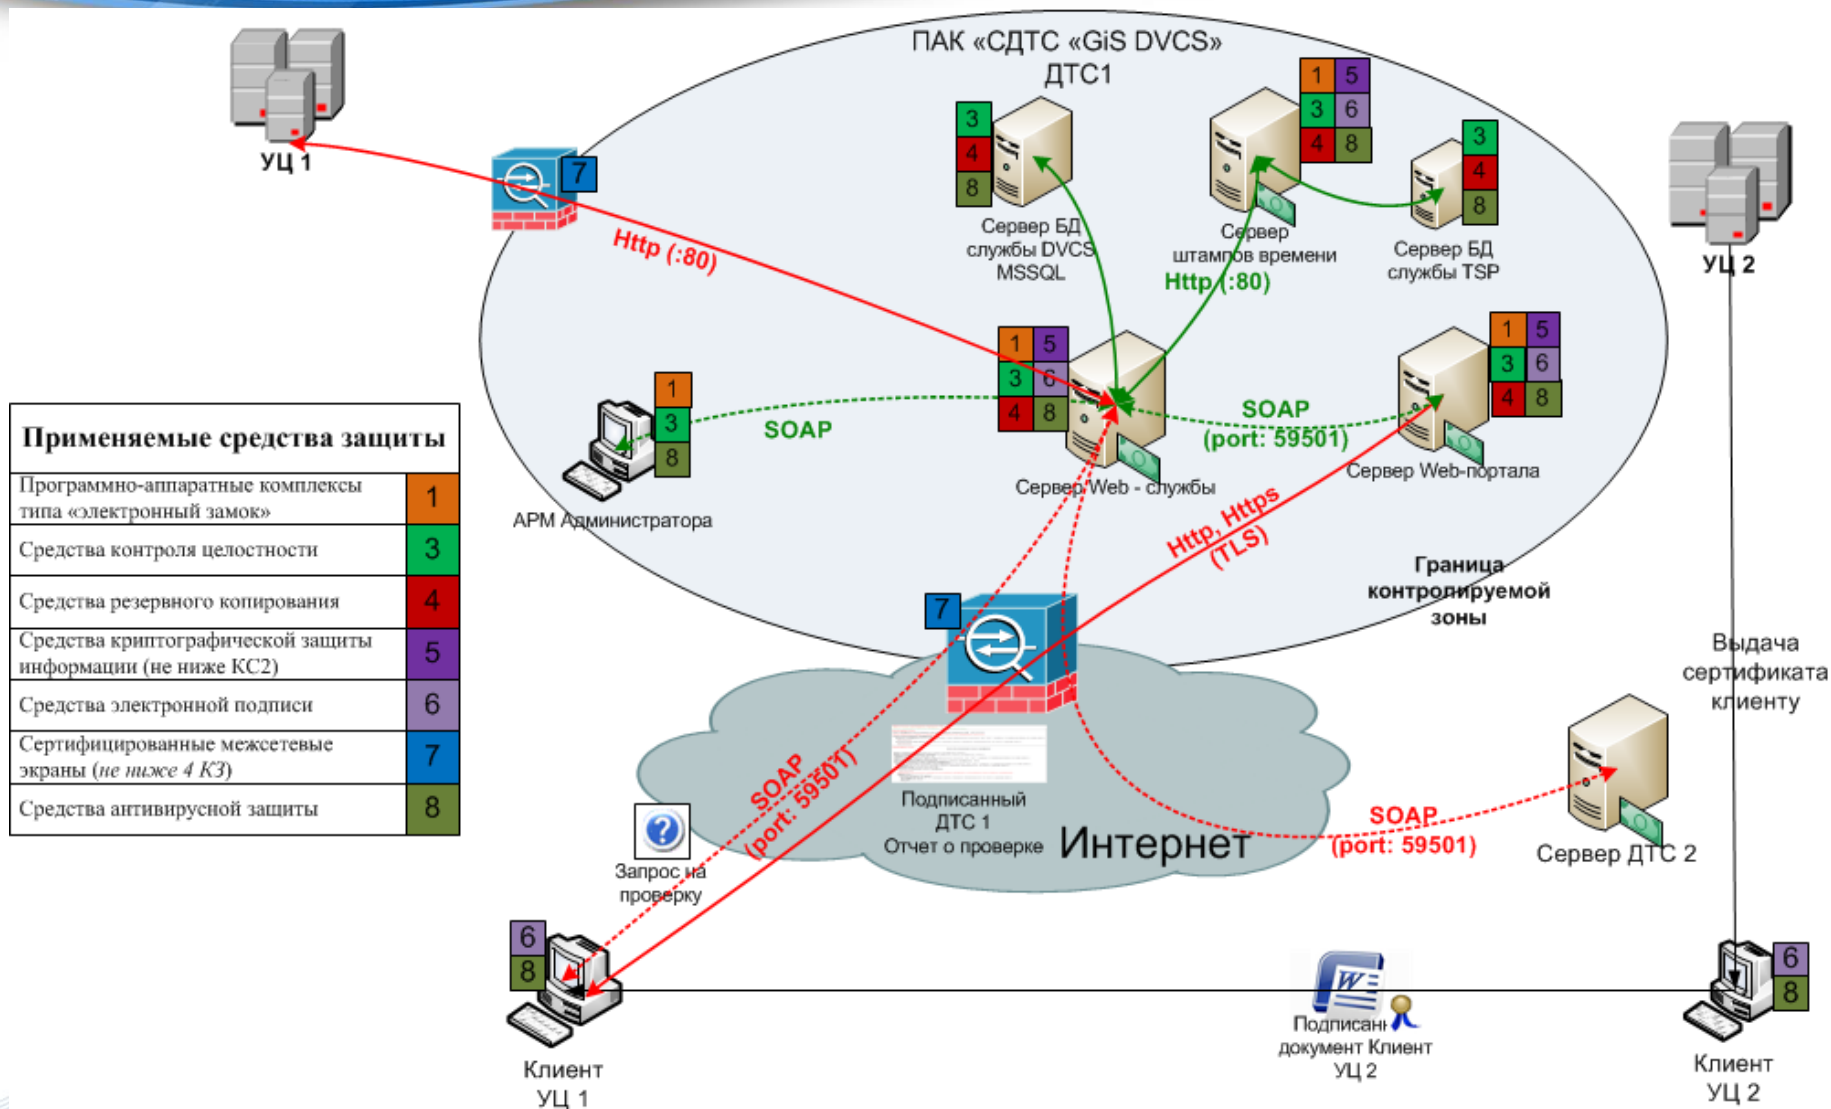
ПАК «СДТС «GiS DVCS»
ДТС1

УЦ 1

7

Http (:80)

3
4
8
Сервер БД службы DVCS MSSQL

1 5
3 6
4 8
Сервер штампов времени

3
4
8
Сервер БД службы TSP

Http (:80)

УЦ 2

1 5
3 6
4 8

1 5
3 6
4 8

1
3
8
SOAP

SOAP
(port: 59501)

Сервер Web - службы

Сервер Web-портала

АРМ Администратора

Http, Https (TLS)

Граница контролируемой зоны

| Применяемые средства защиты | |
|---|---|
| Программно-аппаратные комплексы типа «электронный замок» | 1 |
| Средства контроля целостности | 3 |
| Средства резервного копирования | 4 |
| Средства криптографической защиты информации (не ниже КС2) | 5 |
| Средства электронной подписи | 6 |
| Сертифицированные межсетевые экраны (*не ниже 4 КЗ*) | 7 |
| Средства антивирусной защиты | 8 |

7

Выдача сертификата клиенту

SOAP (port: 59501)

Подписанный ДТС 1
Отчет о проверке

Интернет

SOAP
(port: 59501)

Сервер ДТС 2

Запрос на проверку

6
8

Клиент УЦ 1

Подписанный документ Клиент УЦ 2

6
8

Клиент УЦ 2